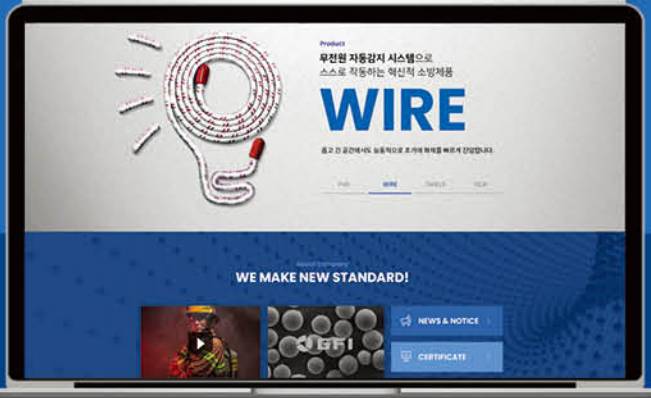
Product

무전원 자동감지 시스템으로
스스로 작동하는 혁신적 소방제품

WIRE

좁고 긴 공간에서도 능동적으로 초기에 화재를 빠르게 진압합니다.

PAD WIRE CABLE BOX

About company

WE MAKE NEW STANDARD!

GFI

NEWS & NOTICE

CERTIFICATE